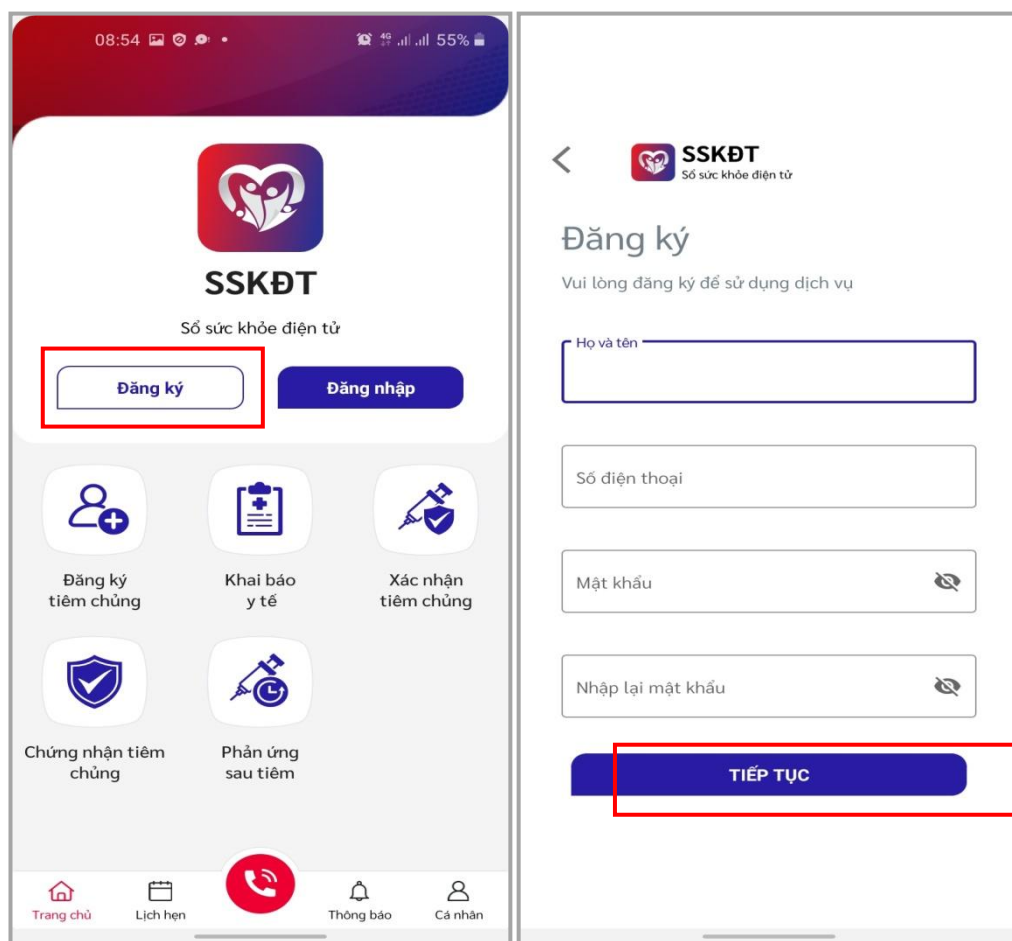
08:54 55%

SSKĐT

Sổ sức khỏe điện tử

Đăng ký

Đăng nhập

Đăng ký tiêm chủng

Khai báo y tế

Xác nhận tiêm chủng

Chứng nhận tiêm chủng

Phản ứng sau tiêm

Trang chủ

Lịch hẹn

Thông báo

Cá nhân

SSKĐT
Sổ sức khỏe điện tử

Đăng ký

Vui lòng đăng ký để sử dụng dịch vụ

Họ và tên

Số điện thoại

Mật khẩu

Nhập lại mật khẩu

TIẾP TỤC